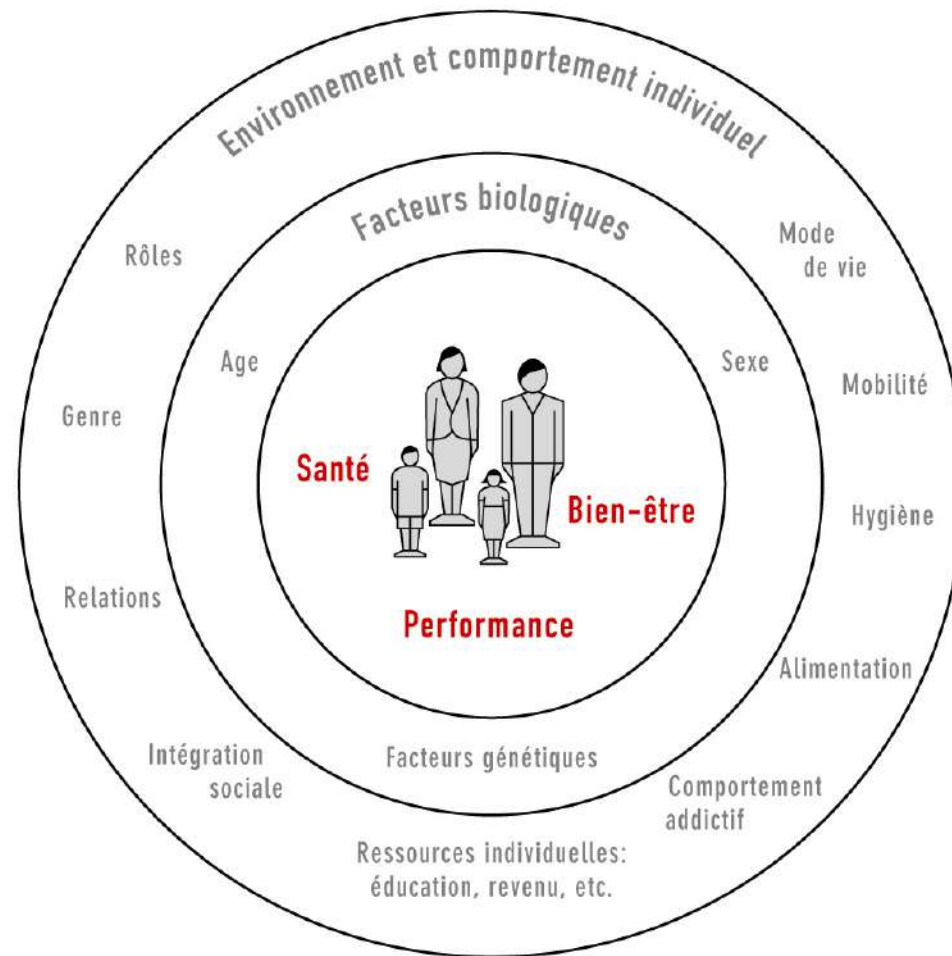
Environnement et comportement individuel

Facteurs biologiques

Rôles

Mode de vie

Age

Sexe

Mobilité

Genre

Santé

Bien-être

Hygiène

Relations

Performance

Alimentation

Intégration sociale

Facteurs génétiques

Comportement addictif

Ressources individuelles: éducation, revenu, etc.